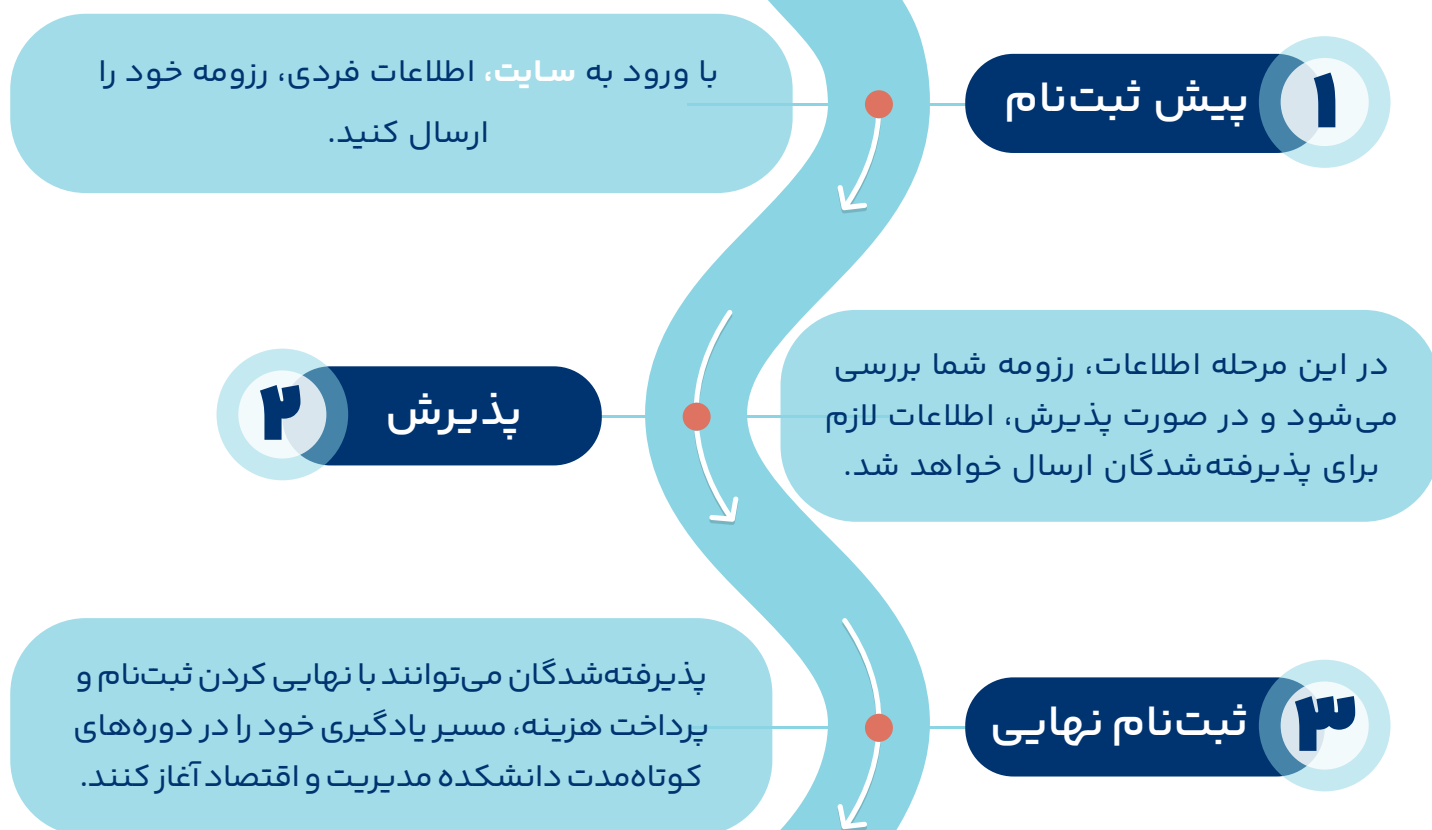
۱ پیش ثبت‌نام

با ورود به سایت، اطلاعات فردی، رزومه خود را ارسال کنید.

۲ پذیرش

در این مرحله اطلاعات، رزومه شما بررسی می‌شود و در صورت پذیرش، اطلاعات لازم برای پذیرفته‌شدگان ارسال خواهد شد.

۳ ثبت‌نام نهایی

پذیرفته‌شدگان می‌توانند با نهایی کردن ثبت‌نام و پرداخت هزینه، مسیر یادگیری خود را در دوره‌های کوتاه‌مدت دانشکده مدیریت و اقتصاد آغاز کنند.